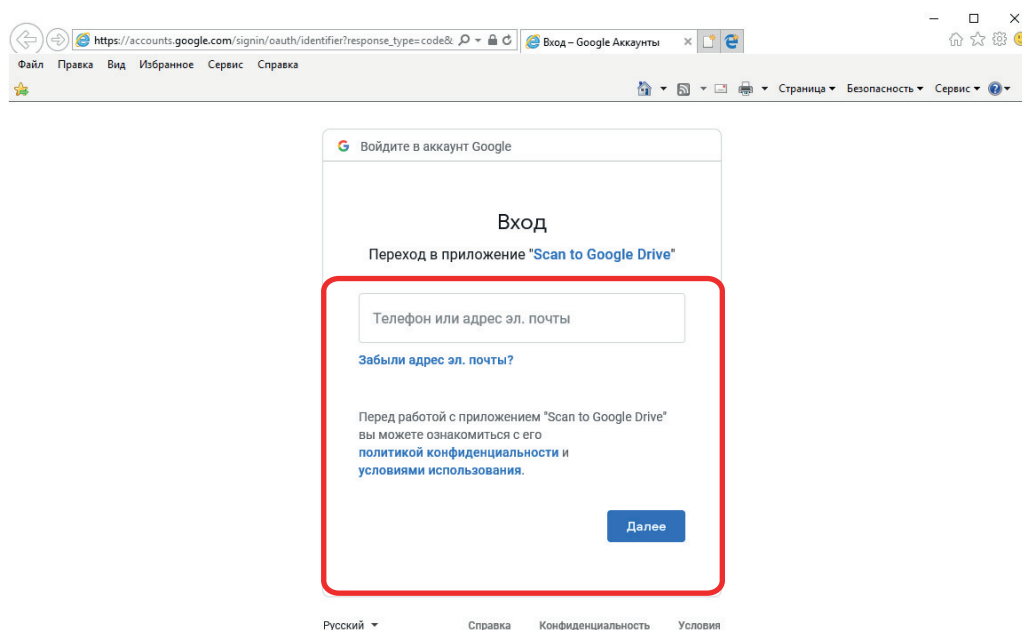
https://accounts.google.com/signin/oauth/identifier?response_type=code&

Вход – Google Аккаунты

Файл Правка Вид Избранное Сервис Справка

Страница ▾ Безопасность ▾ Сервис ▾

Войдите в аккаунт Google

Вход

Переход в приложение "Scan to Google Drive"

Телефон или адрес эл. почты

Забыли адрес эл. почты?

Перед работой с приложением "Scan to Google Drive" вы можете ознакомиться с его политикой конфиденциальности и условиями использования.

Далее

Русский ▾ Справка Конфиденциальность Условия